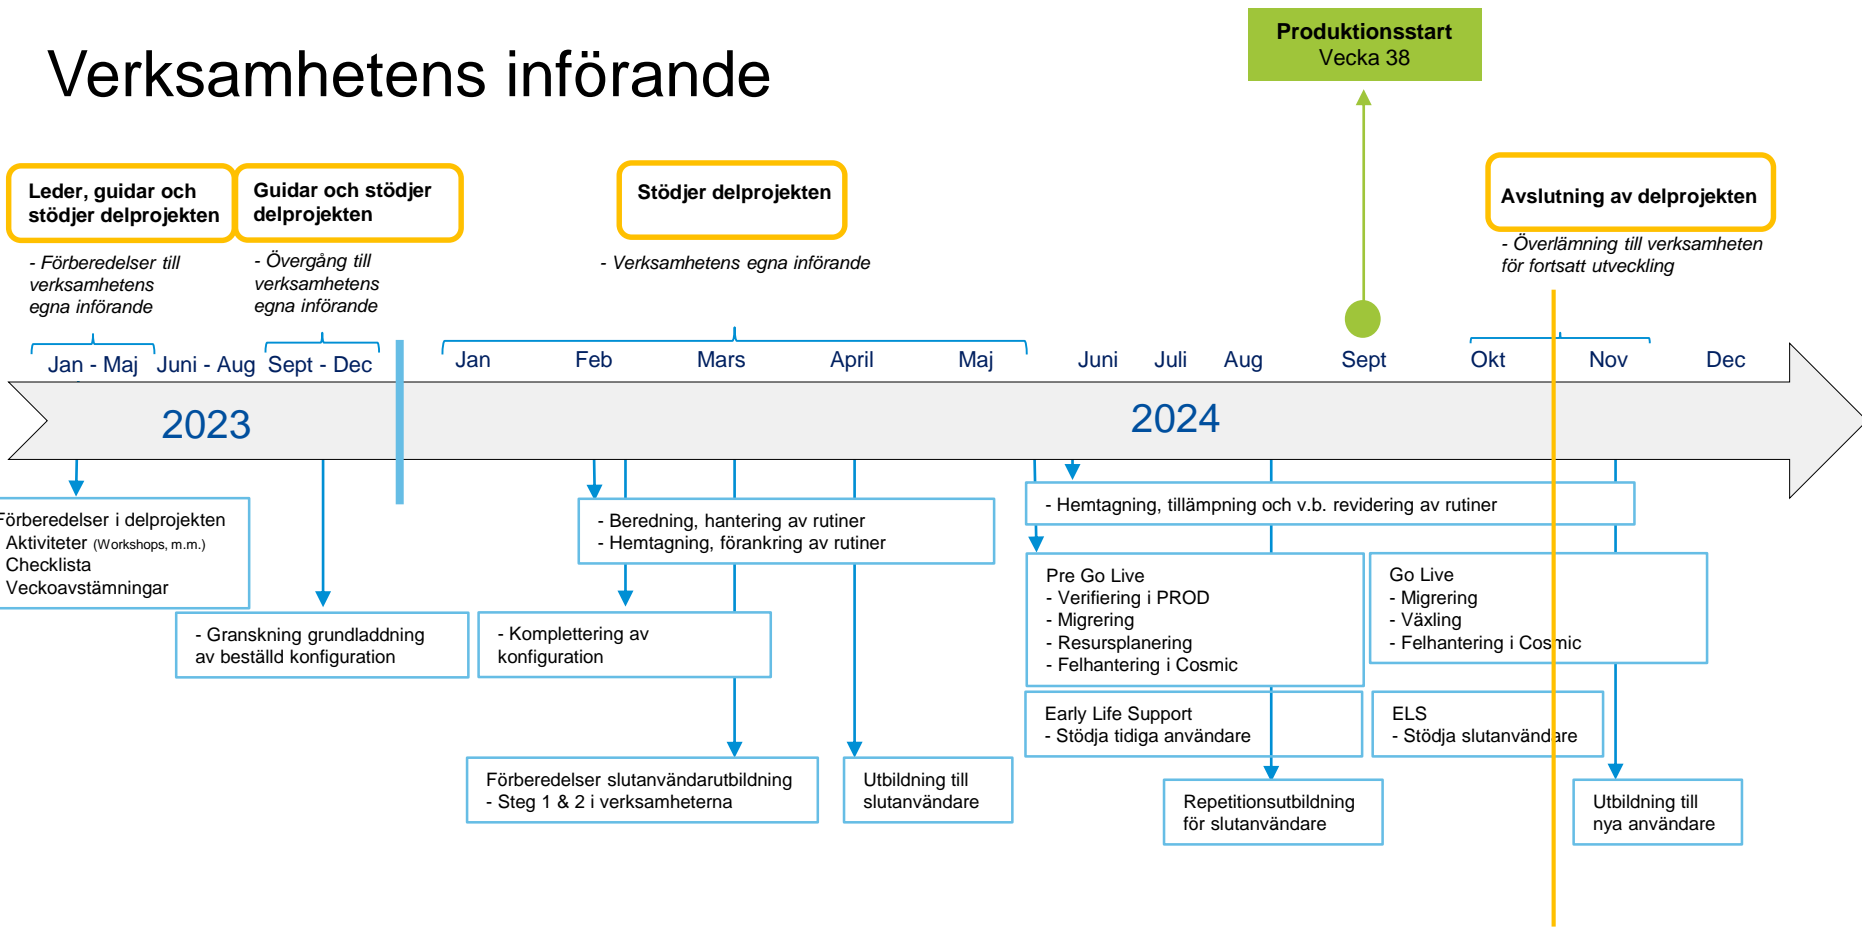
Verksamhetens införande

Produktionsstart
Vecka 38

Leder, guidar och stödjer delprojekten

Guidar och stödjer delprojekten

Stödjer delprojekten

Avslutning av delprojekten

- Förberedelser till verksamhetens egna införande

- Övergång till verksamhetens egna införande

- Verksamhetens egna införande

- Överlämning till verksamheten för fortsatt utveckling

Jan - Maj
Juni - Aug
Sept - Dec

Jan
Feb
Mars
April
Maj
Juni
Juli
Aug
Sept
Okt
Nov
Dec

2023

2024

Förberedelser i delprojekten
Aktiviteter (Workshops, m.m.)
Checklista
Veckoavstämningar

- Granskning grundladdning av beställd konfiguration

- Beredning, hantering av rutiner
- Hemtagning, förankring av rutiner

- Komplettering av konfiguration

Förberedelser slutanvändarutbildning
- Steg 1 & 2 i verksamheterna

Utbildning till slutanvändare

- Hemtagning, tillämpning och v.b. revidering av rutiner

Pre Go Live
- Verifiering i PROD
- Migrering
- Resursplanering
- Felhantering i Cosmic

Go Live
- Migrering
- Växling
- Felhantering i Cosmic

Early Life Support
- Stödja tidiga användare

ELS
- Stödja slutanvändare

Repetitionsutbildning för slutanvändare

Utbildning till nya användare